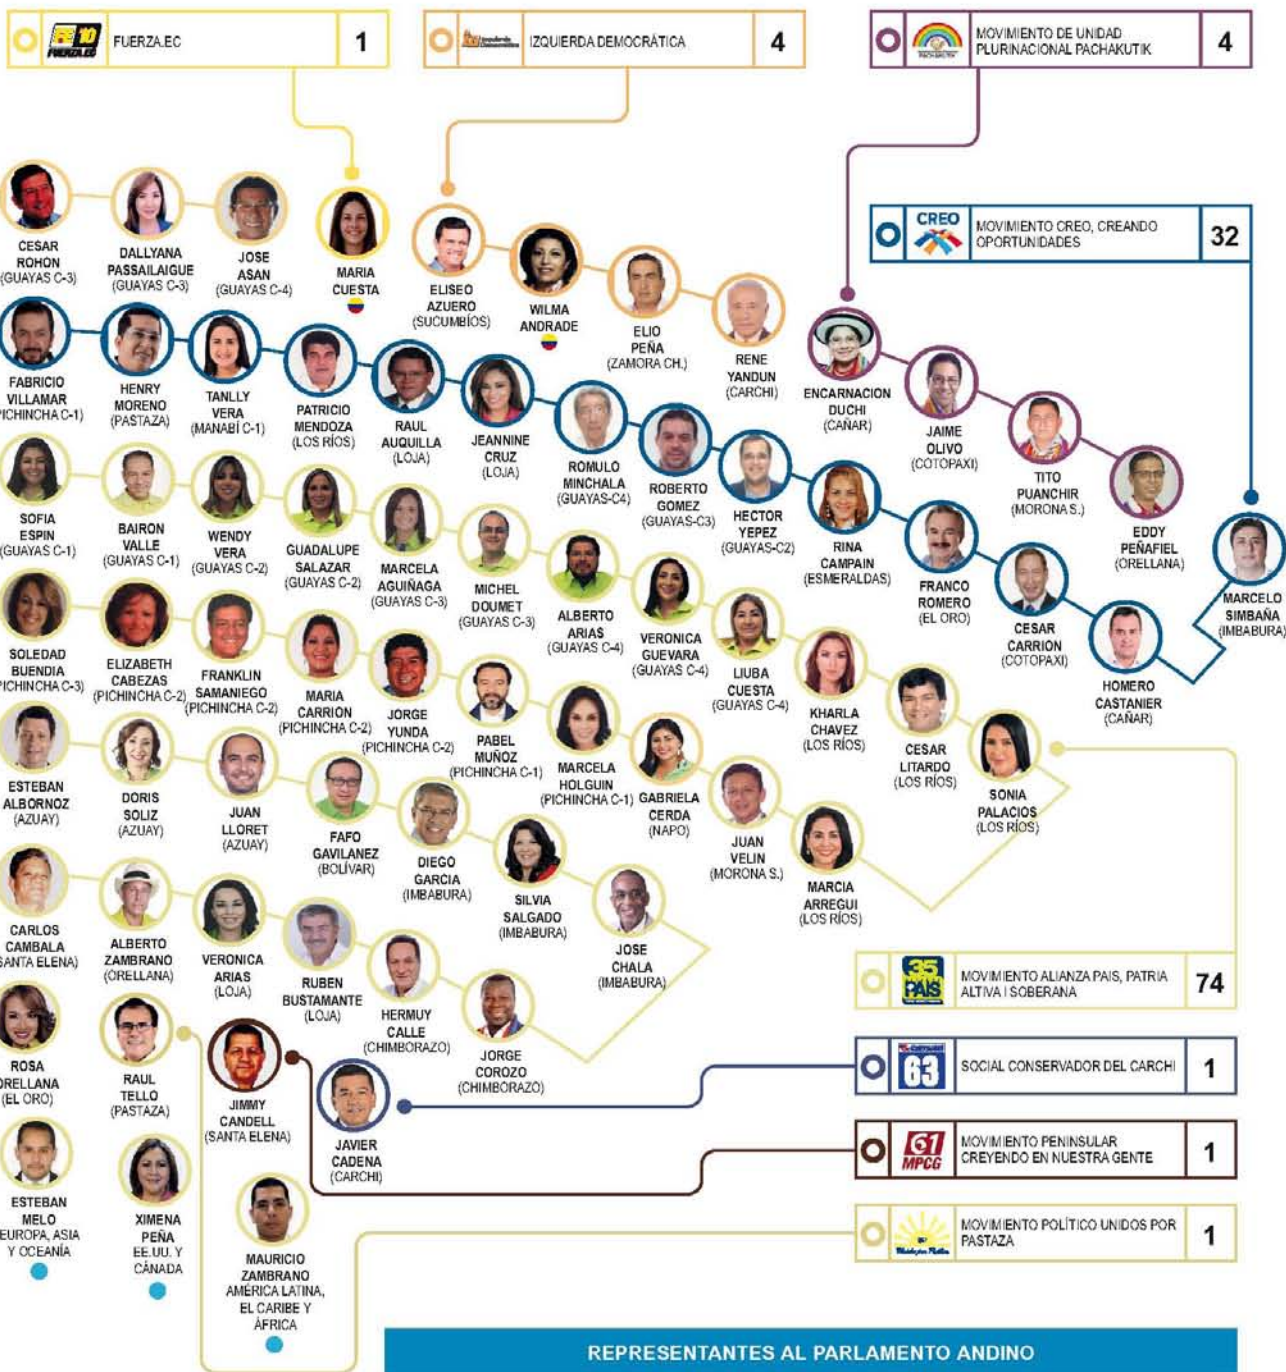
FE 10 FUERZA.EC FUERZA.EC 1

IZQUIERDA DEMOCRÁTICA 4

MOVIMIENTO DE UNIDAD PLURINACIONAL PACHAKUTIK 4

CREO MOVIMIENTO CREO, CREANDO OPORTUNIDADES 32

CESAR ROHON (GUAYAS C-3)
DALLYANA PASSAILAIGUE (GUAYAS C-3)
JOSE ASAN (GUAYAS C-4)
MARIA CUESTA
ELISEO AZUERO (SUCUMBÍOS)
WILMA ANDRADE
ELIO PEÑA (ZAMORA CH.)
RENE YANDUN (CARCHI)
ENCARNACION DUCHI (CAÑAR)
JAIME OLIVO (COTOPAXI)
TITO PUANCHIR (MORONA S.)
EDDY PEÑAFIEL (ORELLANA)
MARCELO SIMBAÑA (IMBABURA)

FABRICIO VILLAMAR (PICHINCHA C-1)
HENRY MORENO (PASTAZA)
TANLLY VERA (MANABÍ C-1)
PATRICIO MENDOZA (LOS RÍOS)
RAUL AUQUILLA (LOJA)
JEANNINE CRUZ (LOJA)
ROMULO MINCHALA (GUAYAS-C4)
ROBERTO GOMEZ (GUAYAS-C3)
HECTOR YEPEZ (GUAYAS-C2)
RINA CAMPAIN (ESMERALDAS)
FRANCO ROMERO (EL ORO)
CESAR CARRION (COTOPAXI)
HOMERO CASTANIER (CAÑAR)

SOFIA ESPIN (GUAYAS C-1)
BAIRON VALLE (GUAYAS C-1)
WENDY VERA (GUAYAS C-2)
GUADALUPE SALAZAR (GUAYAS C-2)
MARCELA AGUIÑAGA (GUAYAS C-3)
MICHEL DOUMET (GUAYAS C-3)
ALBERTO ARIAS (GUAYAS C-4)
VERONICA GUEVARA (GUAYAS C-4)
LIUBA CUESTA (GUAYAS C-4)
KHARLA CHAVEZ (LOS RÍOS)
CESAR LITARDO (LOS RÍOS)
SONIA PALACIOS (LOS RÍOS)

SOLEDAD BUENDIA (PICHINCHA C-3)
ELIZABETH CABEZAS (PICHINCHA C-2)
FRANKLIN SAMANIEGO (PICHINCHA C-2)
MARIA CARRION (PICHINCHA C-2)
JORGE YUNDA (PICHINCHA C-2)
PABEL MUÑOZ (PICHINCHA C-1)
MARCELA HOLGUIN (PICHINCHA C-1)
GABRIELA CERDA (NAPO)
JUAN VELIN (MORONA S.)
MARCIA ARREGUI (LOS RÍOS)

ESTEBAN ALBORNOZ (AZUAY)
DORIS SOLIZ (AZUAY)
JUAN LLORET (AZUAY)
FAFO GAVILANEZ (BOLÍVAR)
DIEGO GARCIA (IMBABURA)
SILVIA SALGADO (IMBABURA)
JOSE CHALA (IMBABURA)

CARLOS CAMBALA (SANTA ELENA)
ALBERTO ZAMBRANO (ORELLANA)
VERONICA ARIAS (LOJA)
RUBEN BUSTAMANTE (LOJA)
HERMUY CALLE (CHIMBORAZO)
JORGE COROZO (CHIMBORAZO)

MOVIMIENTO ALIANZA PAIS, PATRIA ALTIVA I SOBERANA 74

ROSA ORELLANA (EL ORO)
RAUL TELLO (PASTAZA)
JIMMY CANDELL (SANTA ELENA)
JAVIER CADENA (CARCHI)

63 SOCIAL CONSERVADOR DEL CARCHI 1

61 MPCG MOVIMIENTO PENINSULAR CREYENDO EN NUESTRA GENTE 1

ESTEBAN MELO EUROPA, ASIA Y OCEANÍA
XIMENA PEÑA EE.UU. Y CANADA
MAURICIO ZAMBRANO AMÉRICA LATINA, EL CARIBE Y ÁFRICA

MOVIMIENTO POLÍTICO UNIDOS POR PASTAZA 1

REPRESENTANTES AL PARLAMENTO ANDINO